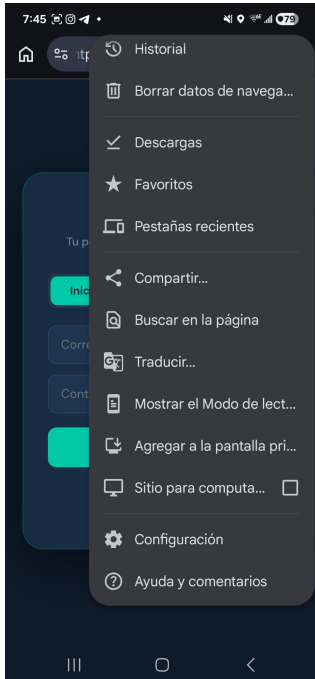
7:45
79
itp
Historial
Borrar datos de navega...
Descargas
Favoritos
Pestañas recientes
Compartir...
Buscar en la página
Traducir...
Mostrar el Modo de lect...
Agregar a la pantalla pri...
Sitio para computa...
Configuración
Ayuda y comentarios
Tu p
Inic
Corre
Cont